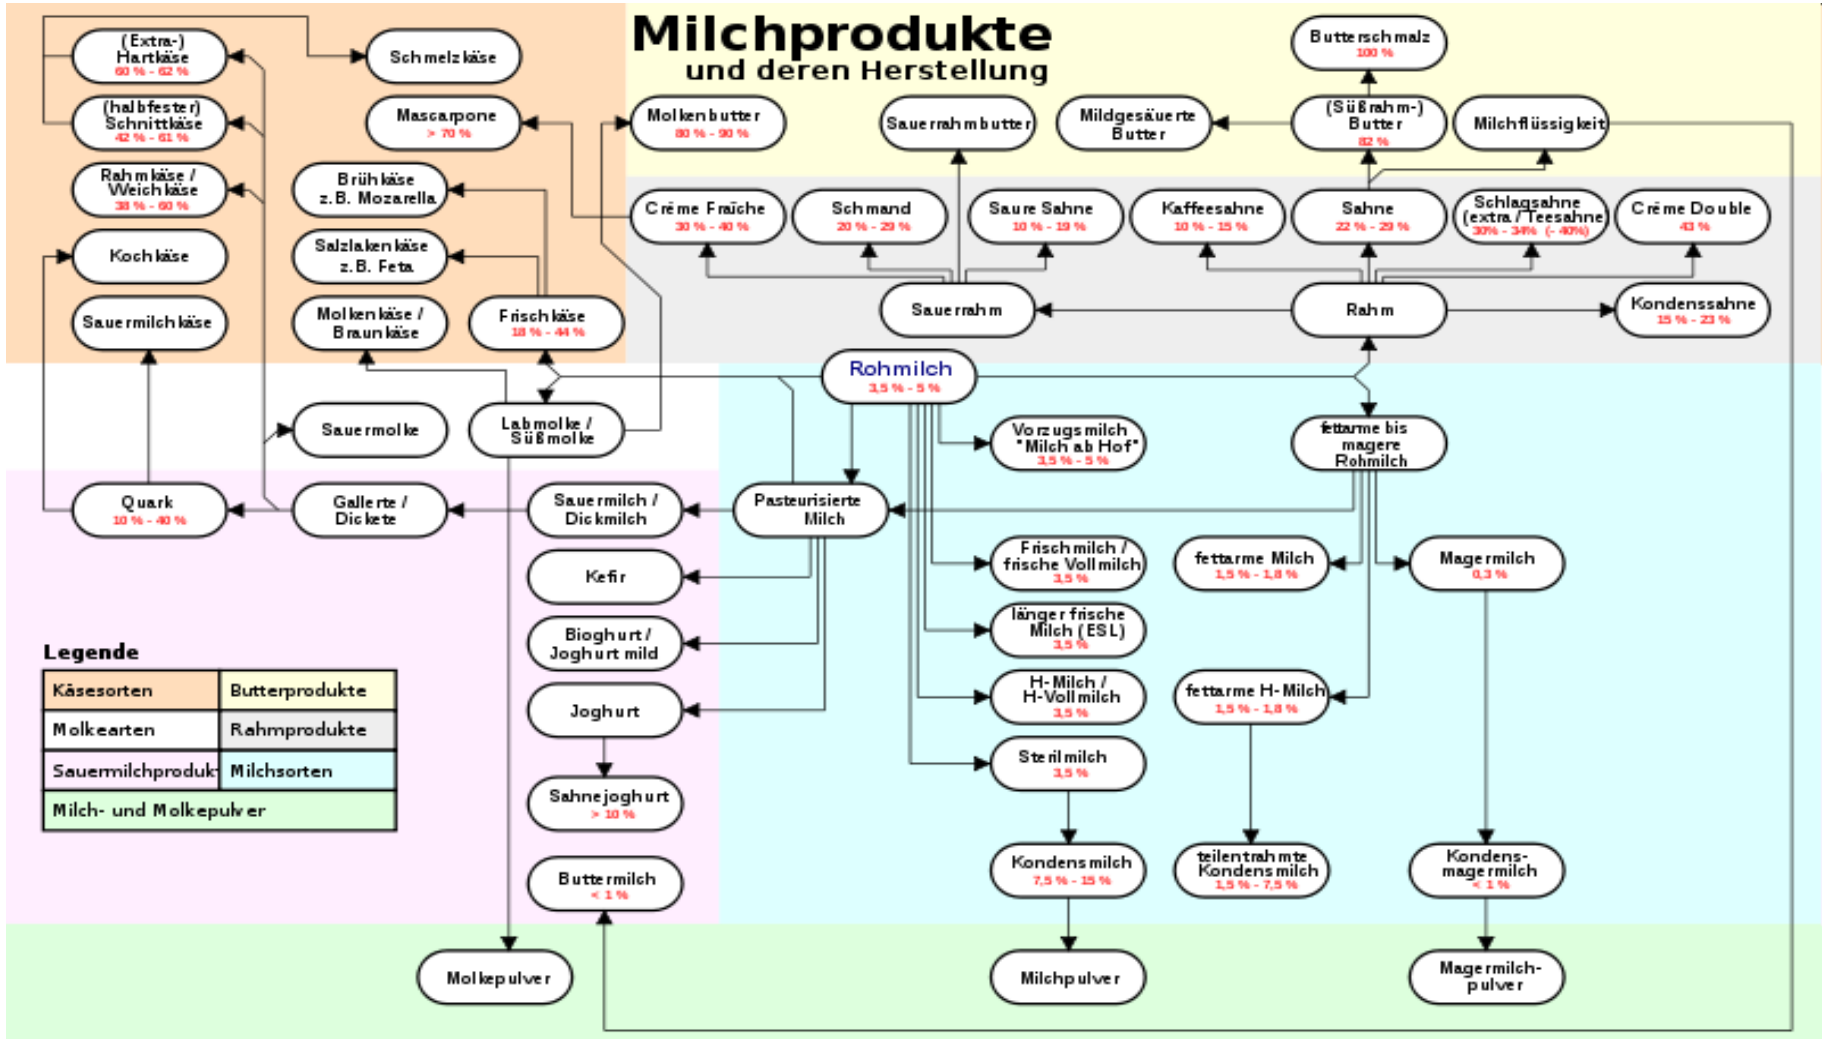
Milchprodukte
und deren Herstellung

(Extra-) Hartkäse
60 % - 62 %

Schmelzkäse

(halbfester) Schnittkäse
42 % - 61 %

Mascarpone
> 70 %

Molkenbutter
80 % - 90 %

Sauerrahmbutter

Mildgesäuerte Butter

Butterschmalz
100 %

(Süßrahm-) Butter
82 %

Milchflüssigkeit

Rahmkäse / Weichkäse
38 % - 60 %

Brühkäse z.B. Mozarella

Crème Fraîche
30 % - 40 %

Schmand
20 % - 29 %

Saure Sahne
10 % - 19 %

Kaffeesahne
10 % - 15 %

Sahne
22 % - 29 %

Schlagsahne (extra / Teesahne)
30% - 34% (- 40%)

Crème Double
43 %

Kochkäse

Salzlakenkäse z.B. Feta

Sauermilchkäse

Molkenkäse / Braunkäse

Frischkäse
18 % - 44 %

Sauerrahm

Rahm

Kondenssahne
15 % - 23 %

Rohmilch
3,5 % - 5 %

Sauermolke

Labmolke / Süßmolke

Vorzugsmilch "Milch ab Hof"
3,5 % - 5 %

fettarme bis magere Rohmilch

Quark
10 % - 40 %

Gallerte / Dickete

Sauermilch / Dickmilch

Pasteurisierte Milch

Kefir

Frischmilch / frische Vollmilch
3,5 %

fettarme Milch
1,5 % - 1,8 %

Magermilch
0,3 %

länger frische Milch (ESL)
3,5 %

Bioghurt / Joghurt mild

Legende

| Käsesorten | Butterprodukte |
|---|---|
| Molkearten | Rahmprodukte |
| Sauermilchprodukt | Milchsorten |
| Milch- und Molkepulver | |

Joghurt

H-Milch / H-Vollmilch
3,5 %

fettarme H-Milch
1,5 % - 1,8 %

Sterilmilch
3,5 %

Sahnejoghurt
> 10 %

Kondensmilch
7,5 % - 15 %

teilentrahmte Kondensmilch
1,5 % - 7,5 %

Kondens-magermilch
< 1 %

Buttermilch
< 1 %

Molkepulver

Milchpulver

Magermilch-pulver